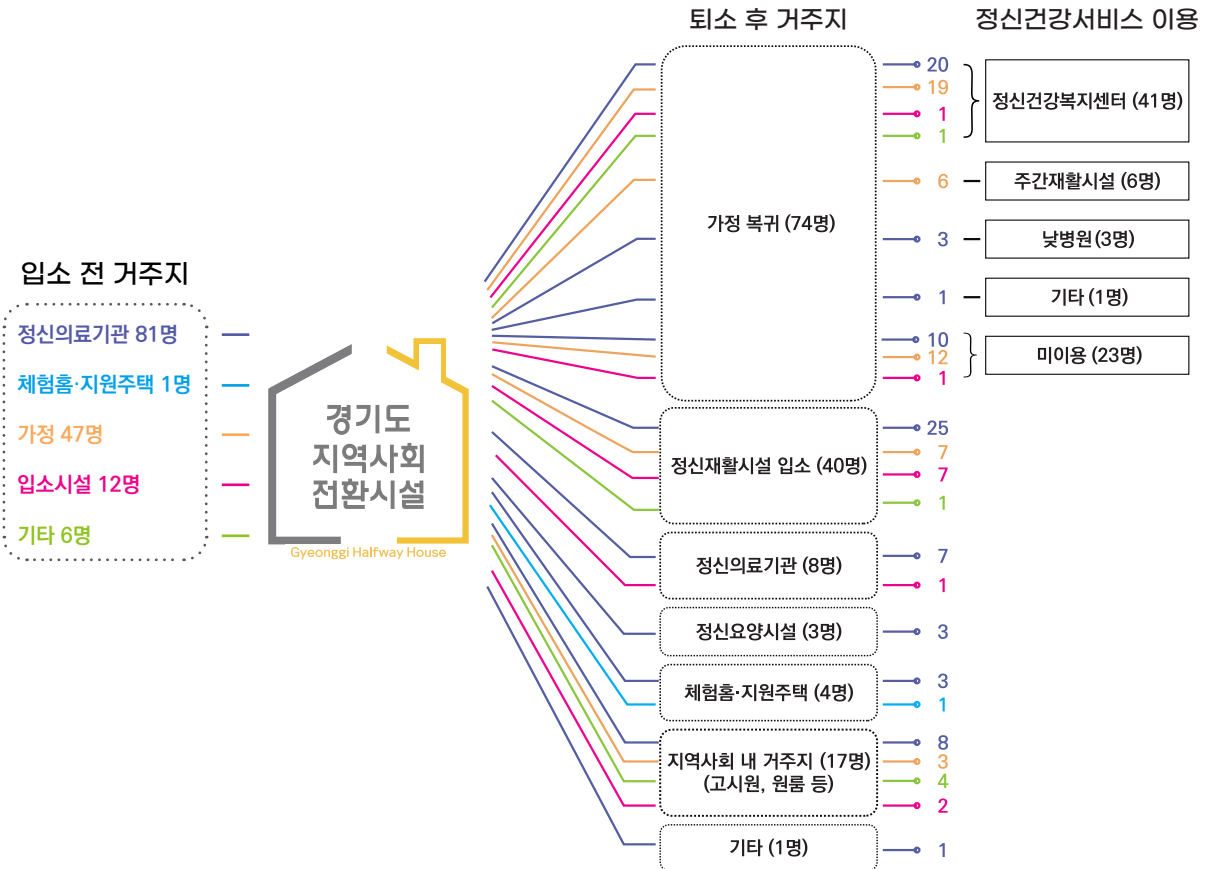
퇴소 후 거주지

정신건강서비스 이용

입소 전 거주지

정신의료기관 81명

체험홈·지원주택 1명

가정 47명

입소시설 12명

기타 6명

경기도
지역사회
전환시설
Gyeonggi Halfway House

가정 복귀 (74명)

20
19
1
1

정신건강복지센터 (41명)

6

주간재활시설 (6명)

3

낮병원(3명)

1

기타 (1명)

10
12
1

미이용 (23명)

정신재활시설 입소 (40명)

25
7
7
1

정신의료기관 (8명)

7
1

정신요양시설 (3명)

3

체험홈·지원주택 (4명)

3
1

지역사회 내 거주지 (17명)
(고시원, 원룸 등)

8
3
4
2

기타 (1명)

1